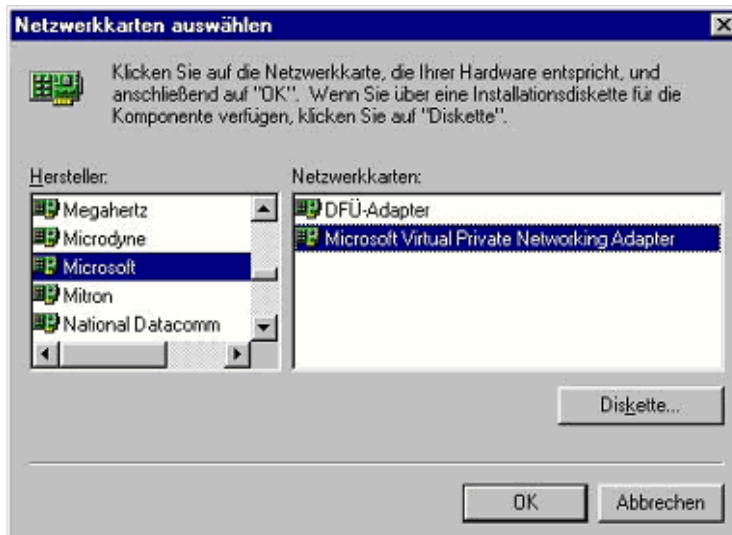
Netzwerkkarten auswählen

Klicken Sie auf die Netzwerkkarte, die Ihrer Hardware entspricht, und anschließend auf "OK". Wenn Sie über eine Installationsdiskette für die Komponente verfügen, klicken Sie auf "Diskette".

Hersteller:

Megahertz
Microdyne
Microsoft
Mitron
National Datacomm

Netzwerkkarten:

DFÜ-Adapter
Microsoft Virtual Private Networking Adapter

Diskette...

OK

Abbrechen